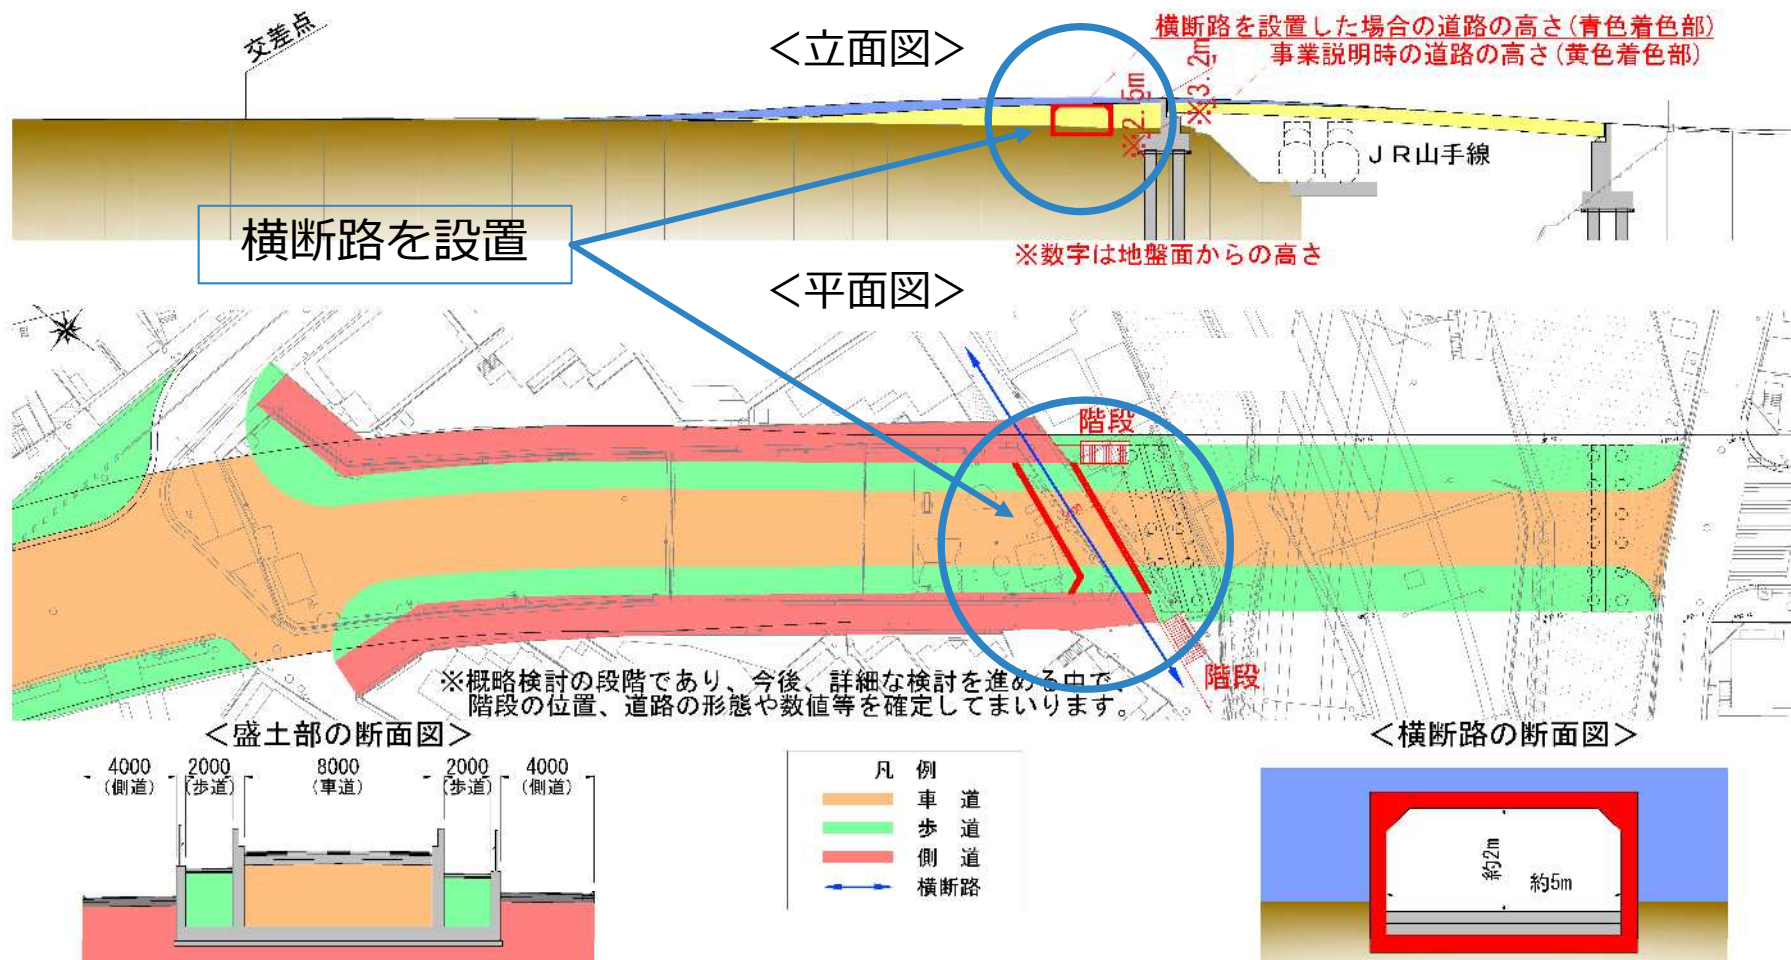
交差点

<立面図>

横断路を設置した場合の道路の高さ(青色着色部)
事業説明時の道路の高さ(黄色着色部)

※2.5m

※3.2m

JR山手線

横断路を設置

※数字は地盤面からの高さ

<平面図>

階段

階段

※概略検討の段階であり、今後、詳細な検討を進める中で、階段の位置、道路の形態や数値等を確定してまいります。

<盛土部の断面図>

4000 (側道)
2000 (歩道)
8000 (車道)
2000 (歩道)
4000 (側道)

凡例
車道
歩道
側道
横断路

<横断路の断面図>

約2m
約5m